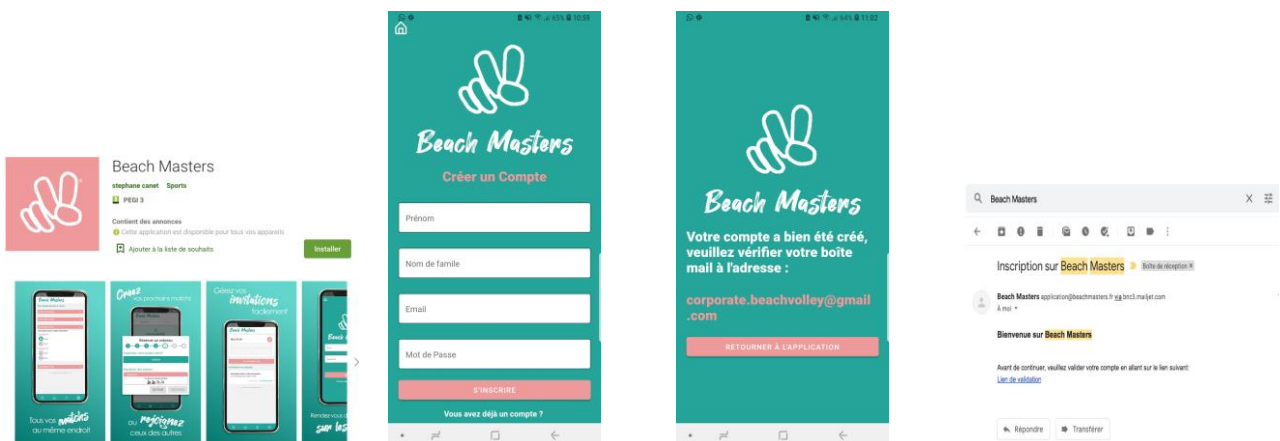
Beach Masters
stephane canet Sports
PEGI 3
Contient des annonces
Cette application est disponible pour tous vos appareils
Ajouter à la liste de souhaits
Installer

Créez vos prochains matchs
Gérez vos invitations facilement
Tous vos matchs au même endroit
ou rejoignez ceux des autres
Rendez-vous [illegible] sur les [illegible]

Beach Masters
Créer un Compte
Prénom
Nom de famille
Email
Mot de Passe
S'INSCRIRE
Vous avez déjà un compte ?

Beach Masters
Votre compte a bien été créé, veuillez vérifier votre boîte mail à l'adresse :
corporate.beachvolley@gmail.com
RETOURNER À L'APPLICATION

Beach Masters
Inscription sur Beach Masters Boîte de réception ×
Beach Masters application@beachmasters.fr via bnc3.mailjet.com
À moi
Bienvenue sur Beach Masters
Avant de continuer, veuillez valider votre compte en allant sur le lien suivant:
Lien de validation
Répondre
Transférer